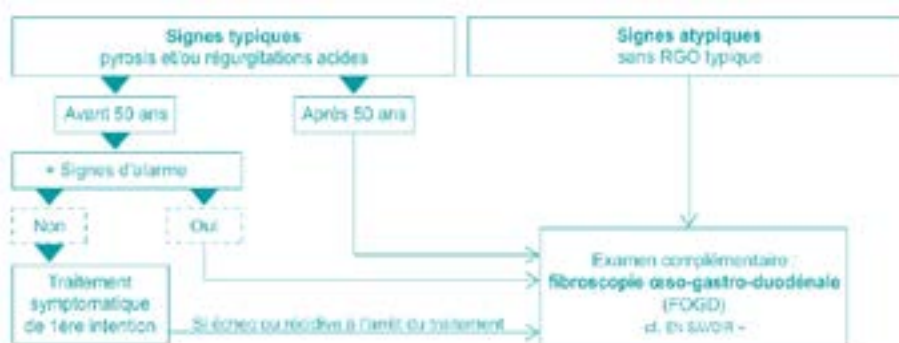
Signes typiques
pyrosis et/ou régurgitations acides

Signes atypiques
sans RGO typique

Avant 50 ans

Après 50 ans

± Signes d'alarme

Non

Oui

Traitement symptomatique de 1ère intention

Si échec ou récidive à l'arrêt du traitement

Examen complémentaire :
fibroscopie œso-gastro-duodénale
(FOGD)
cf. EN SAVOIR +